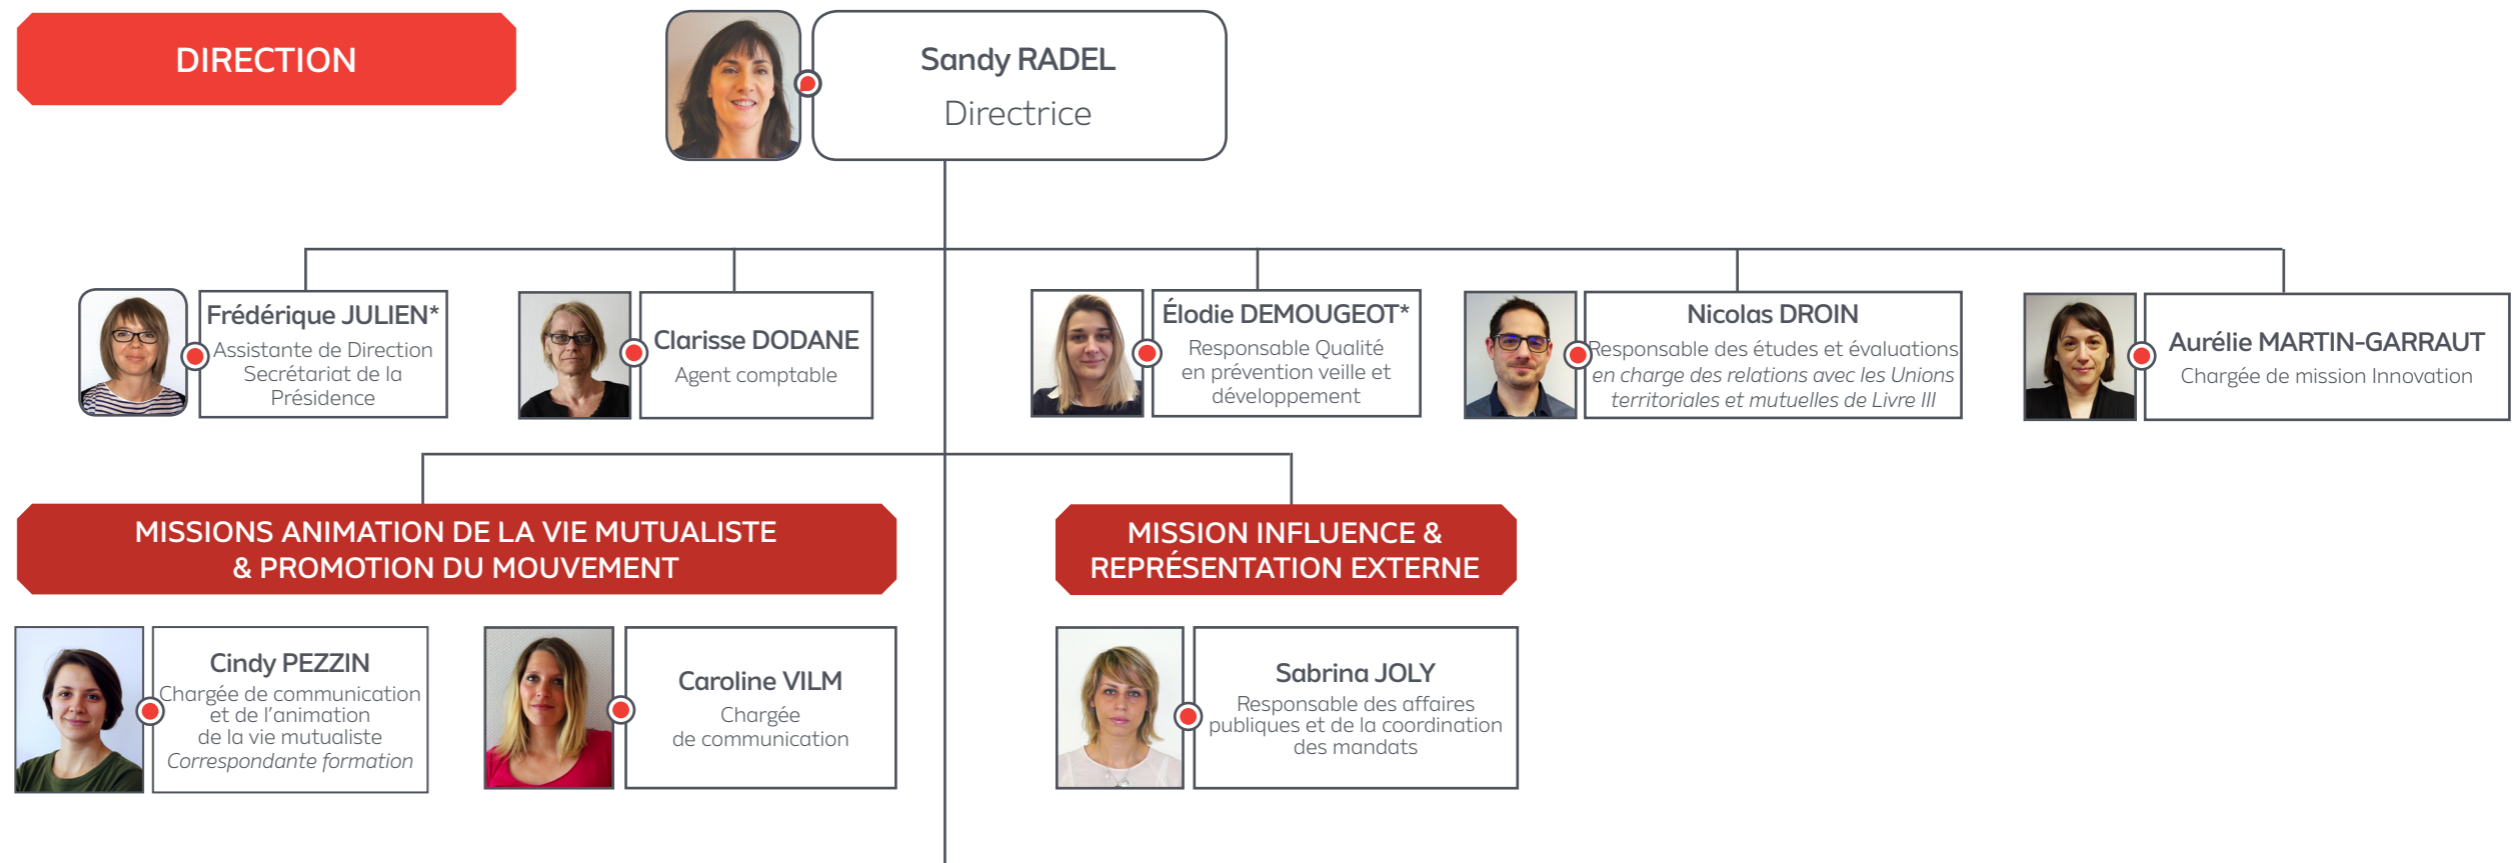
DIRECTION

Sandy RADEL
Directrice

Frédérique JULIEN*
Assistante de Direction
Secrétariat de la Présidence

Clarisse DODANE
Agent comptable

Élodie DEMOUGEOT*
Responsable Qualité en prévention veille et développement

Nicolas DROIN
Responsable des études et évaluations
*en charge des relations avec les Unions territoriales et mutuelles de Livre III*

Aurélie MARTIN-GARRAUT
Chargée de mission Innovation

MISSIONS ANIMATION DE LA VIE MUTUALISTE & PROMOTION DU MOUVEMENT

MISSION INFLUENCE & REPRÉSENTATION EXTERNE

Cindy PEZZIN
Chargée de communication et de l'animation de la vie mutualiste
*Correspondante formation*

Caroline VILM
Chargée de communication

Sabrina JOLY
Responsable des affaires publiques et de la coordination des mandats